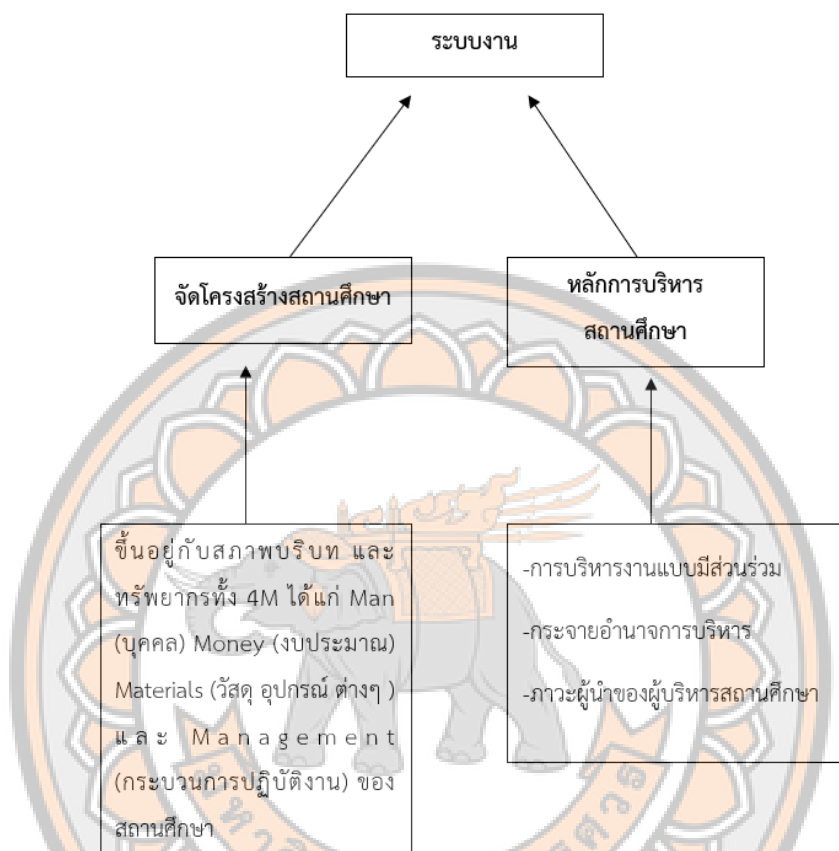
ระบบงาน

จัดโครงสร้างสถานศึกษา

หลักการบริหารสถานศึกษา

ขึ้นอยู่กับสภาพบริบท และทรัพยากรทั้ง 4M ได้แก่ Man (บุคคล) Money (งบประมาณ) Materials (วัสดุ อุปกรณ์ ต่างๆ ) และ Management (กระบวนการปฏิบัติงาน) ของสถานศึกษา

-การบริหารงานแบบมีส่วนร่วม

-กระจายอำนาจการบริหาร

-ภาวะผู้นำของผู้บริหารสถานศึกษา